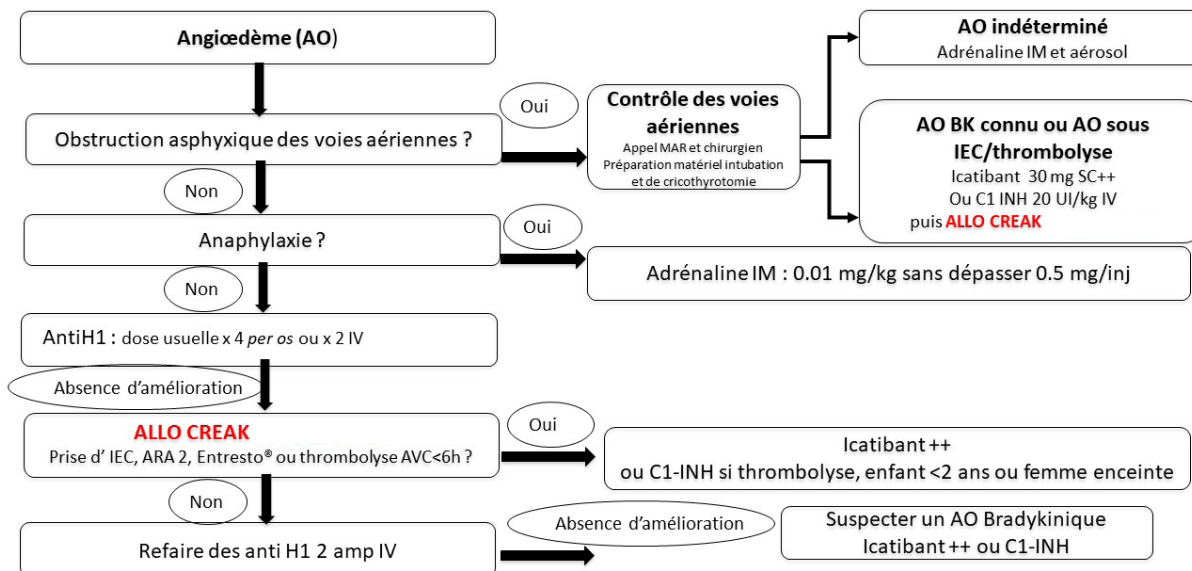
Angiœdème (AO)

Obstruction asphyxique des voies aériennes ?

Oui

Contrôle des voies aériennes
Appel MAR et chirurgien
Préparation matériel intubation et de cricothyrotomie

AO indéterminé
Adrénaline IM et aérosol

AO BK connu ou AO sous IEC/thrombolyse
Icatibant 30 mg SC++
Ou C1 INH 20 UI/kg IV
puis ALLO CREAK

Non

Anaphylaxie ?

Oui

Adrénaline IM : 0.01 mg/kg sans dépasser 0.5 mg/inj

Non

AntiH1 : dose usuelle x 4 *per os* ou x 2 IV

Absence d'amélioration

ALLO CREAK
Prise d' IEC, ARA 2, Entresto® ou thrombolyse AVC<6h ?

Oui

Icatibant ++
ou C1-INH si thrombolyse, enfant <2 ans ou femme enceinte

Non

Refaire des anti H1 2 amp IV

Absence d'amélioration

Suspecter un AO Bradykinique
Icatibant ++ ou C1-INH